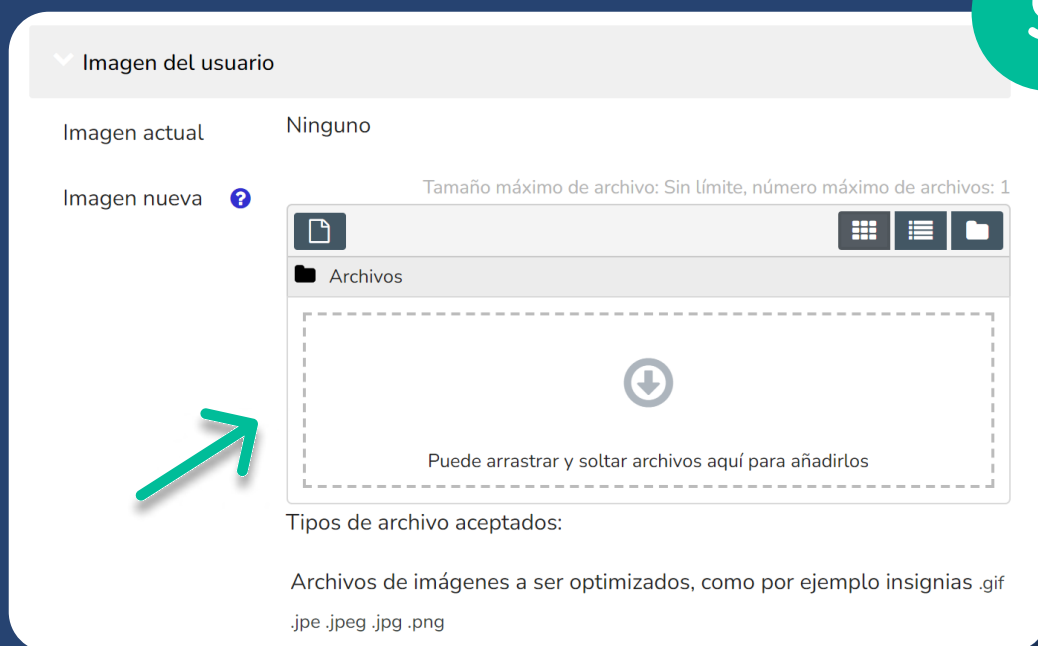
Imagen del usuario

Imagen actual

Ninguno

Imagen nueva

Tamaño máximo de archivo: Sin límite, número máximo de archivos: 1

Archivos

Puede arrastrar y soltar archivos aquí para añadirlos

Tipos de archivo aceptados:

Archivos de imágenes a ser optimizados, como por ejemplo insignias .gif .jpe .jpeg .jpg .png